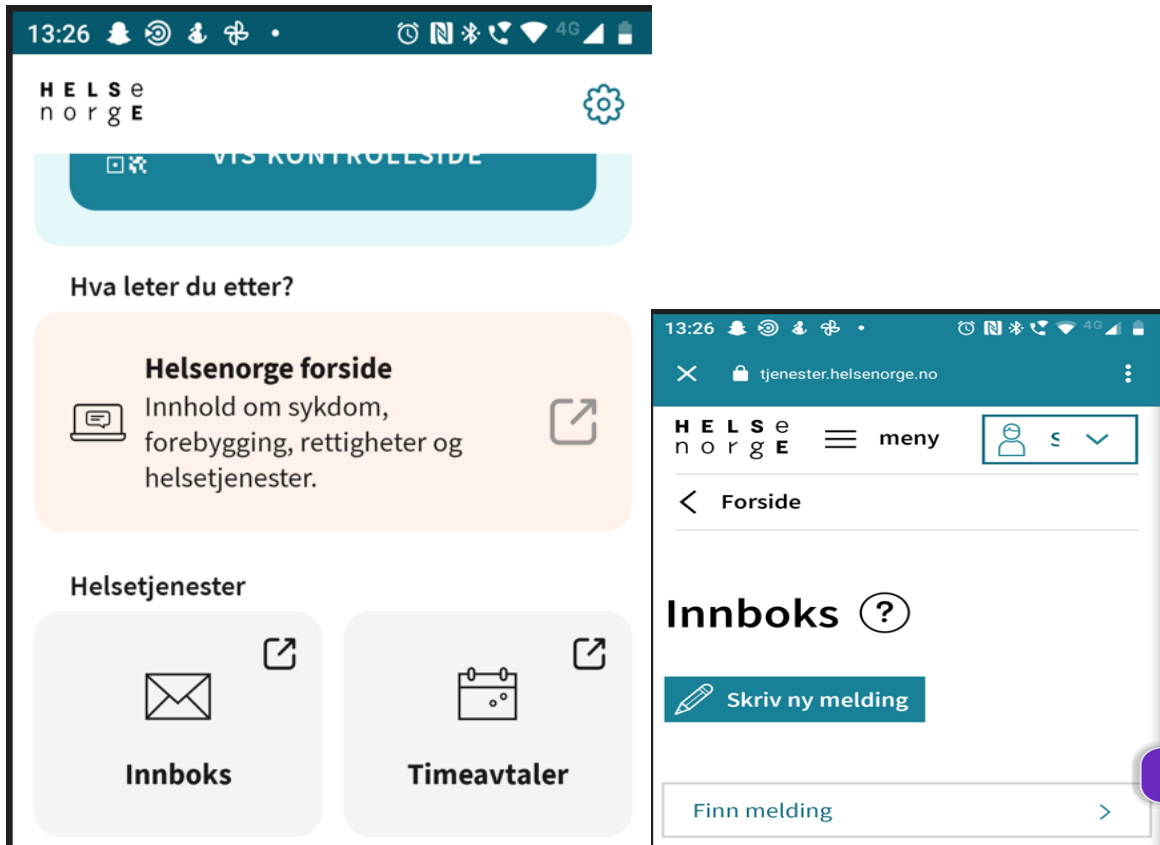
13:26

HELSe
norgE

VIS KONTROLLSIDE

Hva leter du etter?

Helsenorge forside
Innhold om sykdom, forebygging, rettigheter og helsetjenester.

Helsetjenester

Innboks

Timeavtaler

13:26

tjenester.helsenorge.no

HELSe
norgE

meny

S

Forside

Innboks ?

Skriv ny melding

Finn melding